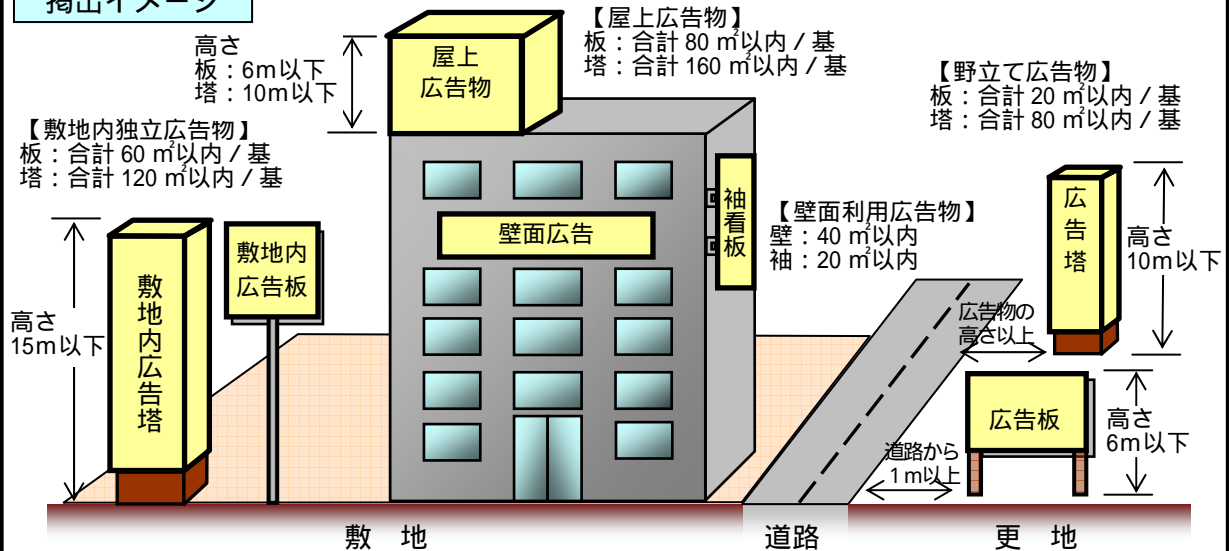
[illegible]

高さ
板：6m以下
塔：10m以下

屋上
広告物

【屋上広告物】
板：合計 80 ㎡以内 / 基
塔：合計 160 ㎡以内 / 基

【野立て広告物】
板：合計 20 ㎡以内 / 基
塔：合計 80 ㎡以内 / 基

【敷地内独立広告物】
板：合計 60 ㎡以内 / 基
塔：合計 120 ㎡以内 / 基

袖看板

【壁面利用広告物】
壁：40 ㎡以内
袖：20 ㎡以内

壁面広告

敷地内広告板

高さ
15m以下

敷地内広告塔

広告塔

高さ
10m以下

広告物の
高さ以上

広告板

高さ
6m以下

道路から
1m以上

敷　地

道路

更　地